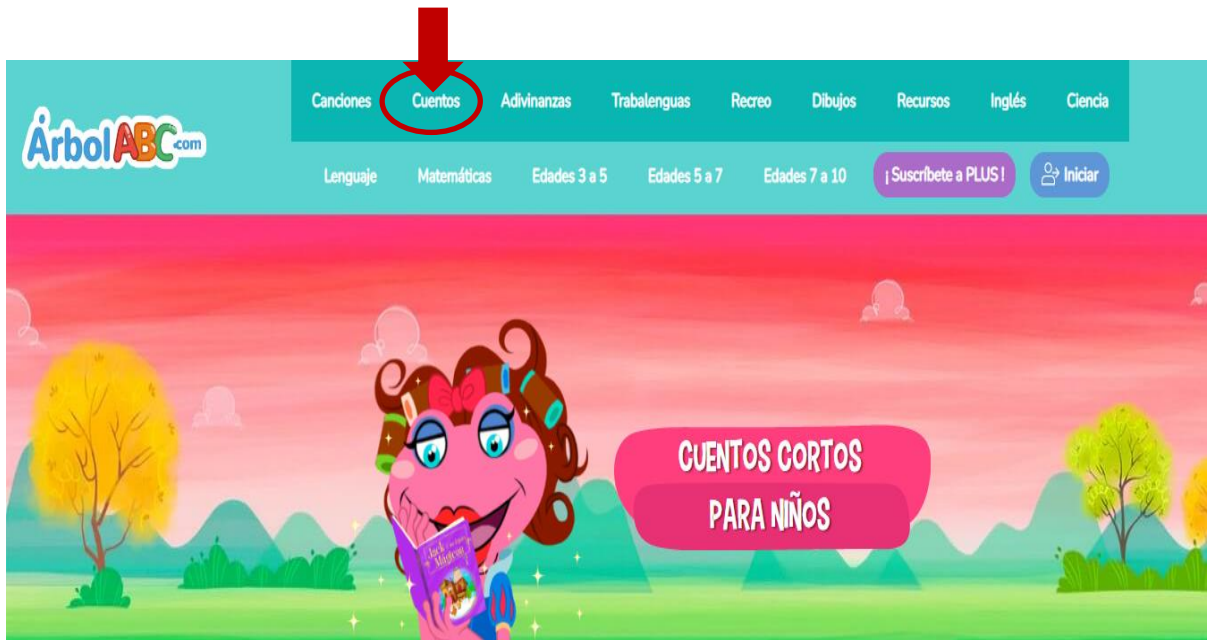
ÁrbolABC.com

Canciones Cuentos Adivinanzas Trabalenguas Recreo Dibujos Recursos Inglés Ciencia

Lenguaje Matemáticas Edades 3 a 5 Edades 5 a 7 Edades 7 a 10 ¡Suscríbete a PLUS! Iniciar

CUENTOS CORTOS PARA NIÑOS

Jack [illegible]